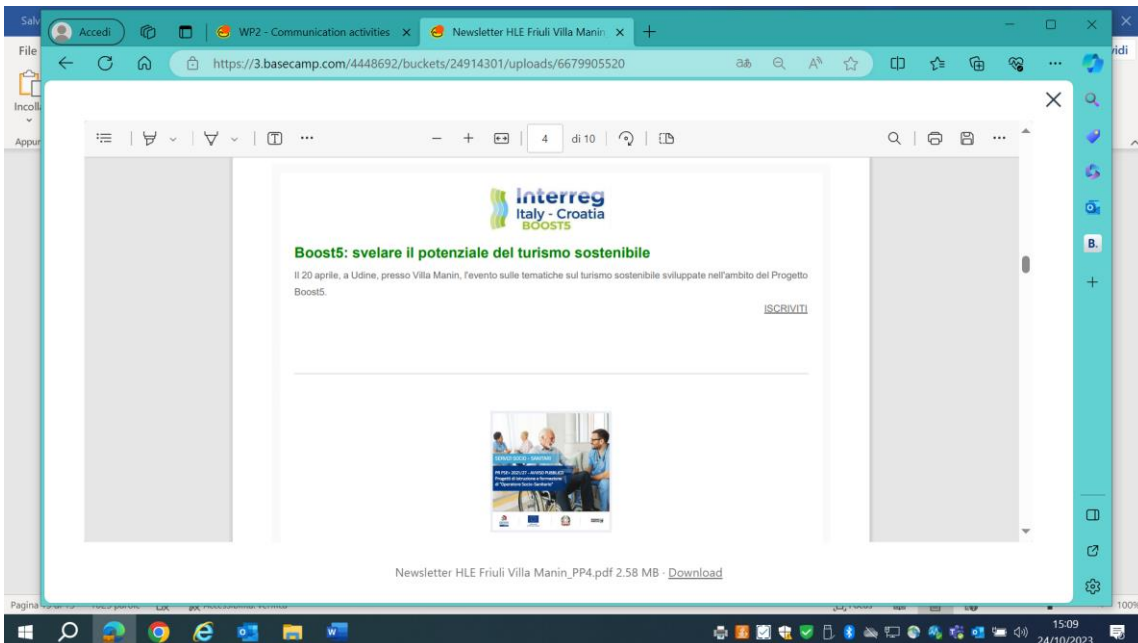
Accedi
WP2 - Communication activities
Newsletter HLE Friuli Villa Manin
https://3.basecamp.com/4448692/buckets/24914301/uploads/6679905520
File
Incolla
Appun
4 di 10

Interreg
Italy - Croatia
BOOSTS

Boost5: svelare il potenziale del turismo sostenibile

Il 20 aprile, a Udine, presso Villa Manin, l'evento sulle tematiche sul turismo sostenibile sviluppate nell'ambito del Progetto Boost5.

ISCRIVITI

SERVIZI SOCIO - SANITARI
PR FSE+ 2021/27 - AVVISO PUBBLICO
Progetti di istruzione e formazione di "Operatore Socio-Sanitario"

Newsletter HLE Friuli Villa Manin_PP4.pdf 2.58 MB · Download

B.
Pagina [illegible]
100%
15:09
24/10/2023